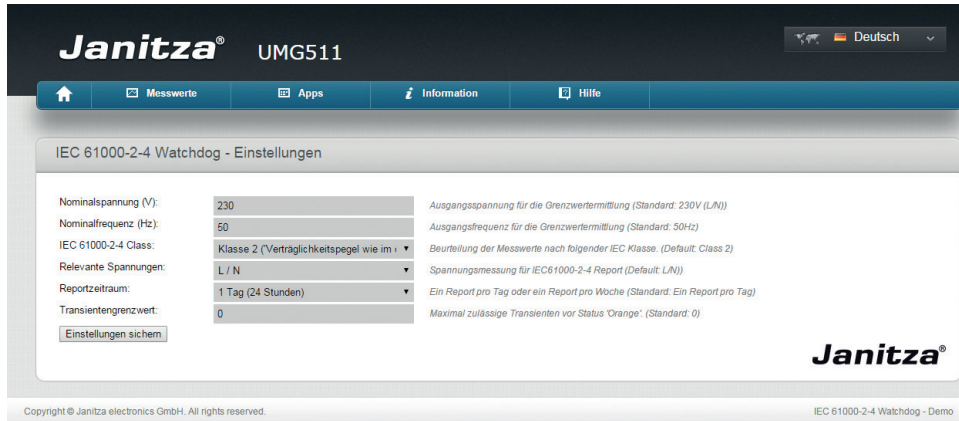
Janitza® UMG511

Deutsch

Messwerte Apps Information Hilfe

IEC 61000-2-4 Watchdog - Einstellungen

| | | |
|---|---|---|
| Nominalspannung (V): | 230 | Ausgangsspannung für die Grenzwertermittlung (Standard: 230V (L/N)) |
| Nominalfrequenz (Hz): | 50 | Ausgangsfrequenz für die Grenzwertermittlung (Standard: 50Hz) |
| IEC 61000-2-4 Class: | Klasse 2 ('Verträglichkeitspegel wie im ( | Beurteilung der Messwerte nach folgender IEC Klasse. (Default: Class 2) |
| Relevante Spannungen: | L / N | Spannungsmessung für IEC61000-2-4 Report (Default: L/N)) |
| Reportzeitraum: | 1 Tag (24 Stunden) | Ein Report pro Tag oder ein Report pro Woche (Standard: Ein Report pro Tag) |
| Transientengrenzwert: | 0 | Maximal zulässige Transienten vor Status 'Orange'. (Standard: 0) |

Einstellungen sichern

Janitza®

Copyright © Janitza electronics GmbH. All rights reserved.

IEC 61000-2-4 Watchdog - Demo